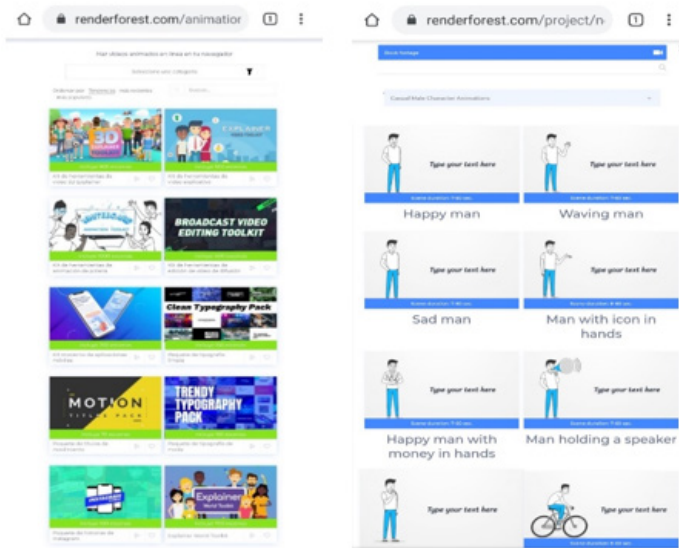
renderforest.com/animatior

1

Haz videos animados en línea en tu navegador

Seleccione una categoría

Ordenar por Tendencias

3D

EXPLAINER

Kit de herramientas de video 3D

Kit de herramientas de video explicativo

BROADCAST VIDEO EDITING TOOLKIT

Kit de herramientas de animación de pizarra

Kit de herramientas de edición de video de difusión

Clean Typography Pack

Kit de creación de aplicaciones móviles

Paquete de tipografía limpia

MOTION TITLES PACK

TRENDY TYPOGRAPHY PACK

Paquete de títulos de movimiento

Paquete de tipografía de moda

Explainer

Paquete de historias de Instagram

Explainer World Toolkit

renderforest.com/project/n

1

Stock footage

Casual Male Character Animations

Type your text here

Happy man

Type your text here

Waving man

Type your text here

Sad man

Type your text here

Man with icon in hands

Type your text here

Happy man with money in hands

Type your text here

Man holding a speaker

Type your text here

Type your text here